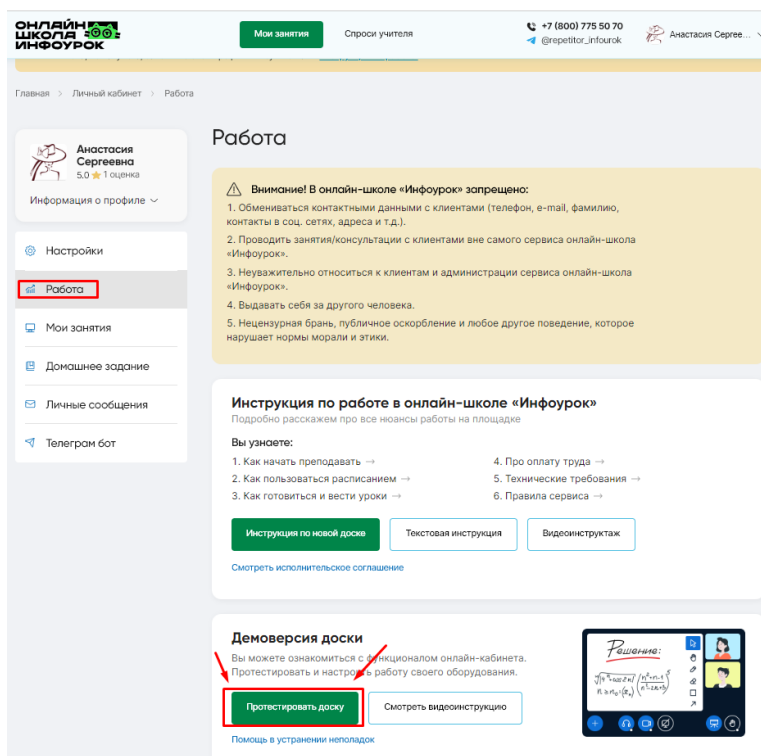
ОНЛАЙН ШКОЛА ИНФОУРОК

Мои занятия

Спроси учителя

+7 (800) 775 50 70
@repetitor_infourok

Анастасия Сергее...

Главная > Личный кабинет > Работа

Анастасия Сергеевна
5.0 1 оценка

Информация о профиле

Настройки

Работа

Мои занятия

Домашнее задание

Личные сообщения

Телеграм бот

Работа

Внимание! В онлайн-школе «Инфоурок» запрещено:

1. Обмениваться контактными данными с клиентами (телефон, e-mail, фамилию, контакты в соц. сетях, адреса и т.д.).

2. Проводить занятия/консультации с клиентами вне самого сервиса онлайн-школа «Инфоурок».

3. Неуважительно относиться к клиентам и администрации сервиса онлайн-школа «Инфоурок».

4. Выдавать себя за другого человека.

5. Нецензурная брань, публичное оскорбление и любое другое поведение, которое нарушает нормы морали и этики.

Инструкция по работе в онлайн-школе «Инфоурок»

Подробно расскажем про все нюансы работы на площадке

Вы узнаете:

1. Как начать преподавать →
2. Как пользоваться расписанием →
3. Как готовиться и вести уроки →
4. Про оплату труда →
5. Технические требования →
6. Правила сервиса →

Инструкция по новой доске

Текстовая инструкция

Видеоинструктаж

Смотреть исполнительское соглашение

Демоверсия доски

Вы можете ознакомиться с функционалом онлайн-кабинета. Протестировать и настроить работу своего оборудования.

Протестировать доску

Смотреть видеоинструкцию

Помощь в устранении неполадок

Решение: